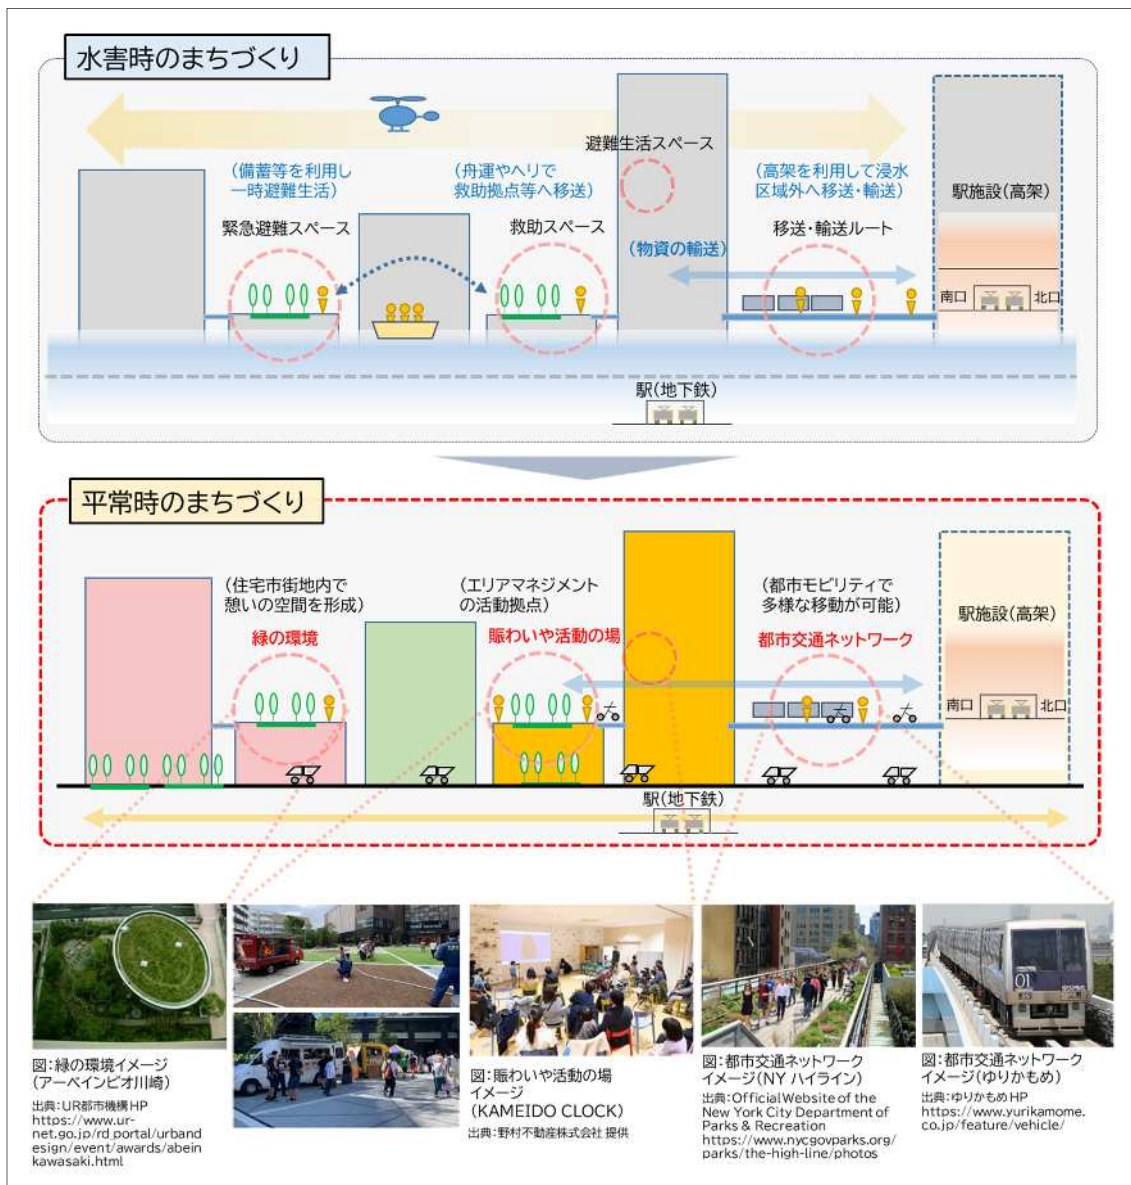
水害時のまちづくり

避難生活スペース

(備蓄等を利用し一時避難生活)

(舟運やヘリで救助拠点等へ移送)

(高架を利用して浸水区域外へ移送・輸送)

駅施設(高架)

緊急避難スペース

救助スペース

(物資の輸送)

移送・輸送ルート

南口 北口

駅(地下鉄)

平常時のまちづくり

(住宅市街地内で憩いの空間を形成)

(エリアマネジメントの活動拠点)

(都市モビリティで多様な移動が可能)

駅施設(高架)

緑の環境

賑わいや活動の場

都市交通ネットワーク

南口 北口

駅(地下鉄)

図:緑の環境イメージ(アーベインビオ川崎)

出典:UR都市機構HP https://www.ur-net.go.jp/rd_portal/urbandesign/event/awards/abeinkawasaki.html

図:賑わいや活動の場イメージ(KAMEIDO CLOCK)

出典:野村不動産株式会社 提供

図:都市交通ネットワークイメージ(NY ハイライン)

出典:Official Website of the New York City Department of Parks & Recreation https://www.nycgovparks.org/parks/the-high-line/photos

図:都市交通ネットワークイメージ(ゆりかもめ)

出典:ゆりかもめHP https://www.yurikamome.co.jp/feature/vehicle/